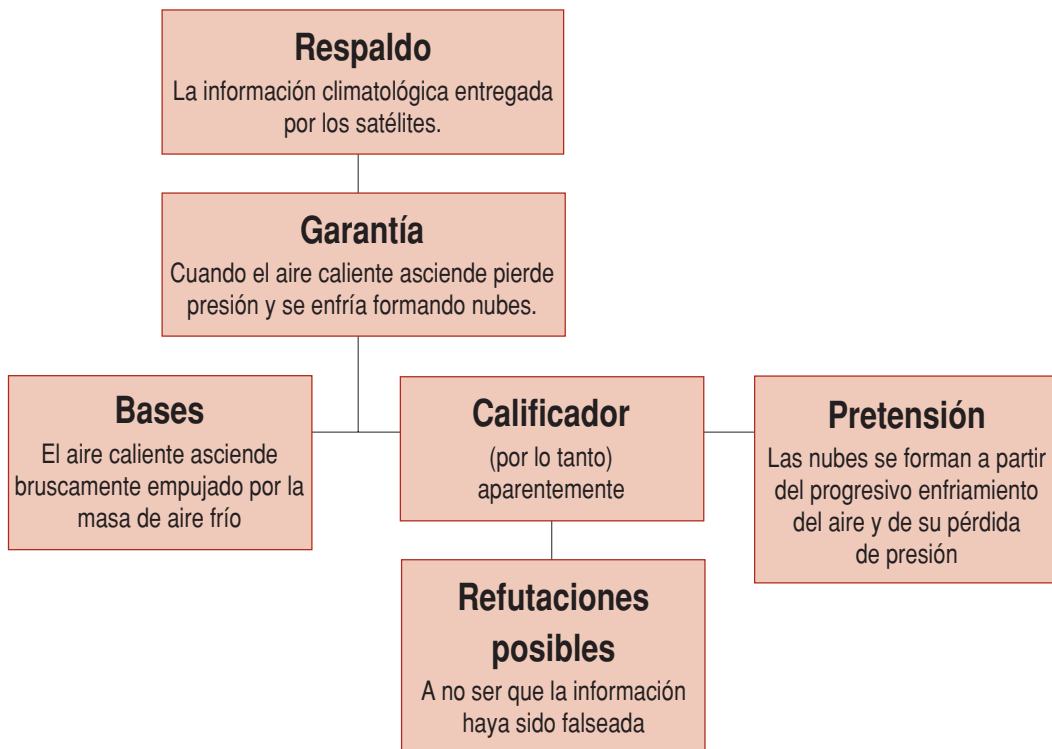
Respaldo
La información climatológica entregada por los satélites.

Garantía
Cuando el aire caliente asciende pierde presión y se enfría formando nubes.

Bases
El aire caliente asciende bruscamente empujado por la masa de aire frío

Calificador
(por lo tanto)
aparentemente

Pretensión
Las nubes se forman a partir del progresivo enfriamiento del aire y de su pérdida de presión

Refutaciones posibles
A no ser que la información haya sido falseada